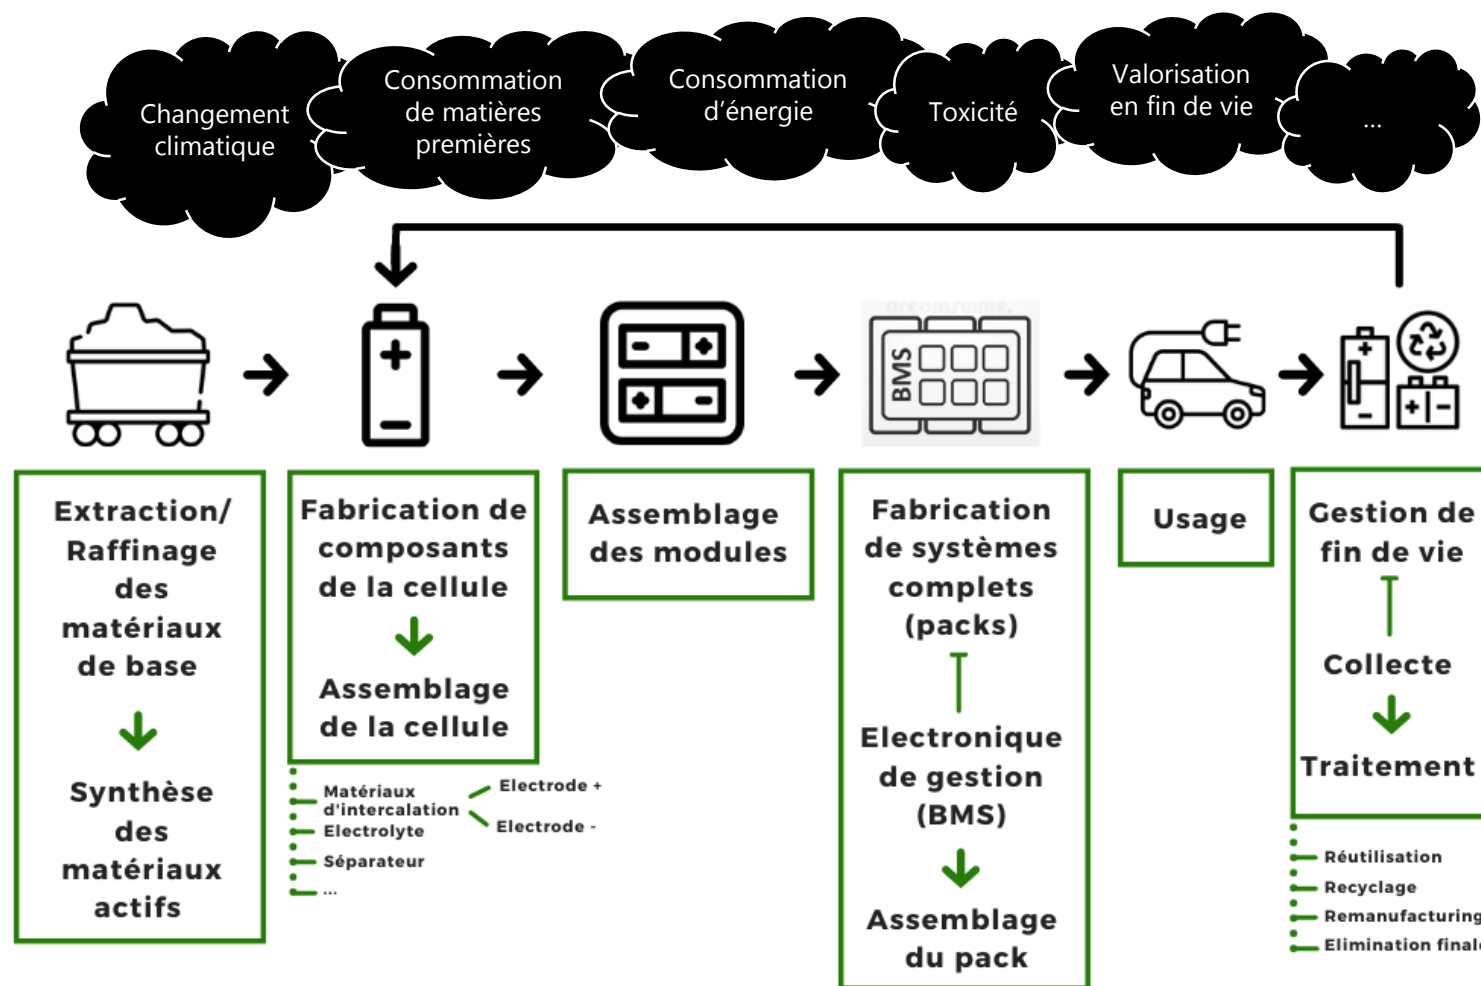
Changement climatique

Consommation de matières premières

Consommation d'énergie

Toxicité

Valorisation en fin de vie

...

BMS

Extraction/ Raffinage des matériaux de base

Synthèse des matériaux actifs

Fabrication de composants de la cellule

Assemblage de la cellule

Matériaux d'intercalation

Electrode +

Electrode -

Electrolyte

Séparateur

...

Assemblage des modules

Fabrication de systèmes complets (packs)

Electronique de gestion (BMS)

Assemblage du pack

Usage

Gestion de fin de vie

Collecte

Traitement

Réutilisation

Recyclage

Remanufacturing

Elimination final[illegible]